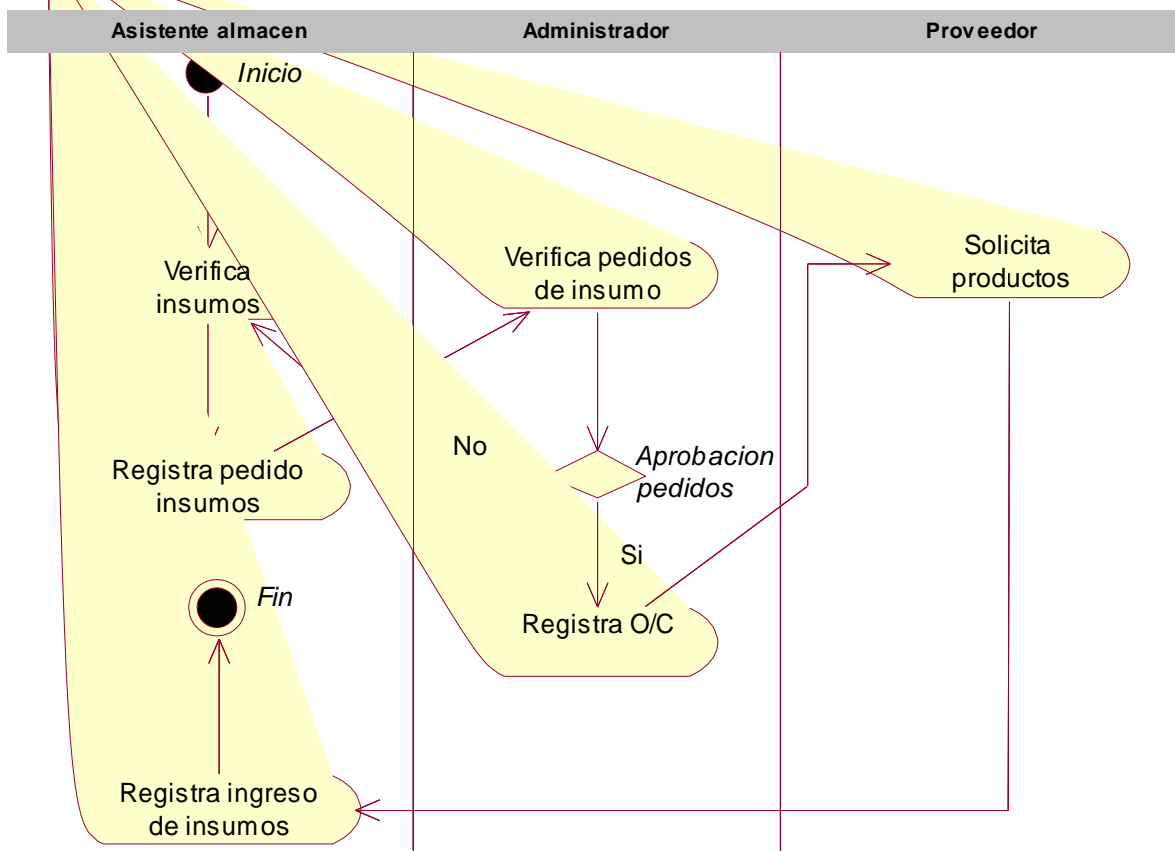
Asistente almacen

Administrador

Proveedor

Inicio

Verifica insumos

Verifica pedidos de insumo

Solicita productos

Registra pedido insumos

No

Aprobacion pedidos

Si

Fin

Registra O/C

Registra ingreso de insumos